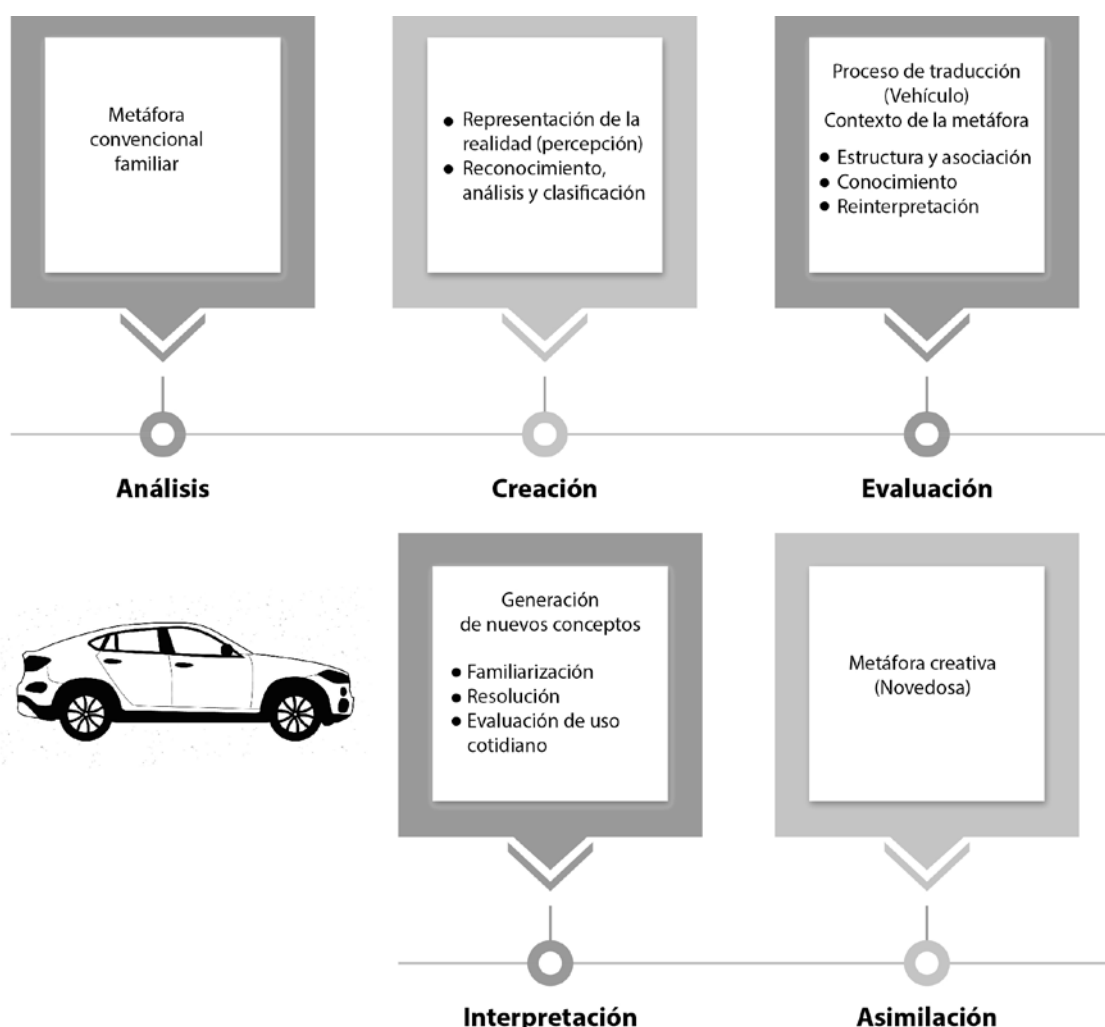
Metáfora convencional familiar

Análisis

- Representación de la realidad (percepción)
- Reconocimiento, análisis y clasificación

Creación

Proceso de traducción (Vehículo)
Contexto de la metáfora

- Estructura y asociación
- Conocimiento
- Reinterpretación

Evaluación

Generación de nuevos conceptos

- Familiarización
- Resolución
- Evaluación de uso cotidiano

Interpretación

Metáfora creativa (Novedosa)

Asimilación